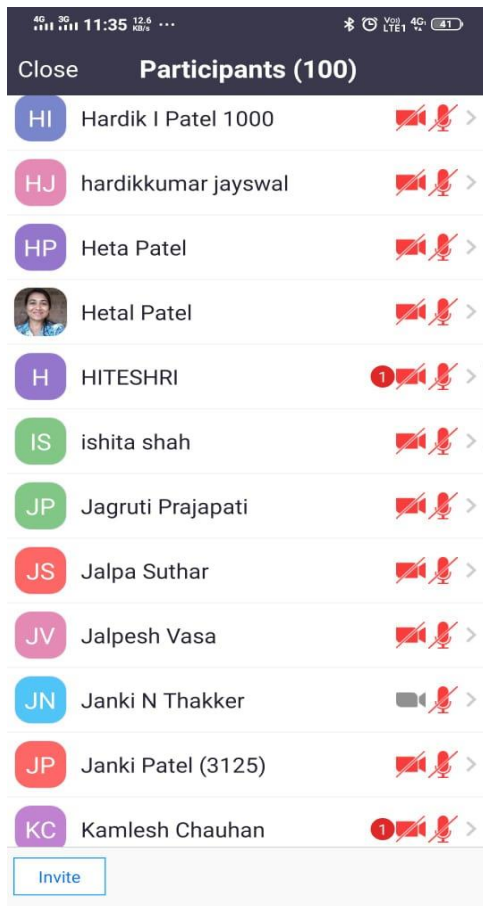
4G 3G 11:35 12.6 KB/s ···
Vo) LTE1 4G 41

Close Participants (100)

HI Hardik I Patel 1000
HJ hardikkumar jayswal
HP Heta Patel
Hetal Patel
H HITESHRI 1
IS ishita shah
JP Jagruti Prajapati
JS Jalpa Suthar
JV Jalpesh Vasa
JN Janki N Thakker
JP Janki Patel (3125)
KC Kamlesh Chauhan 1

Invite